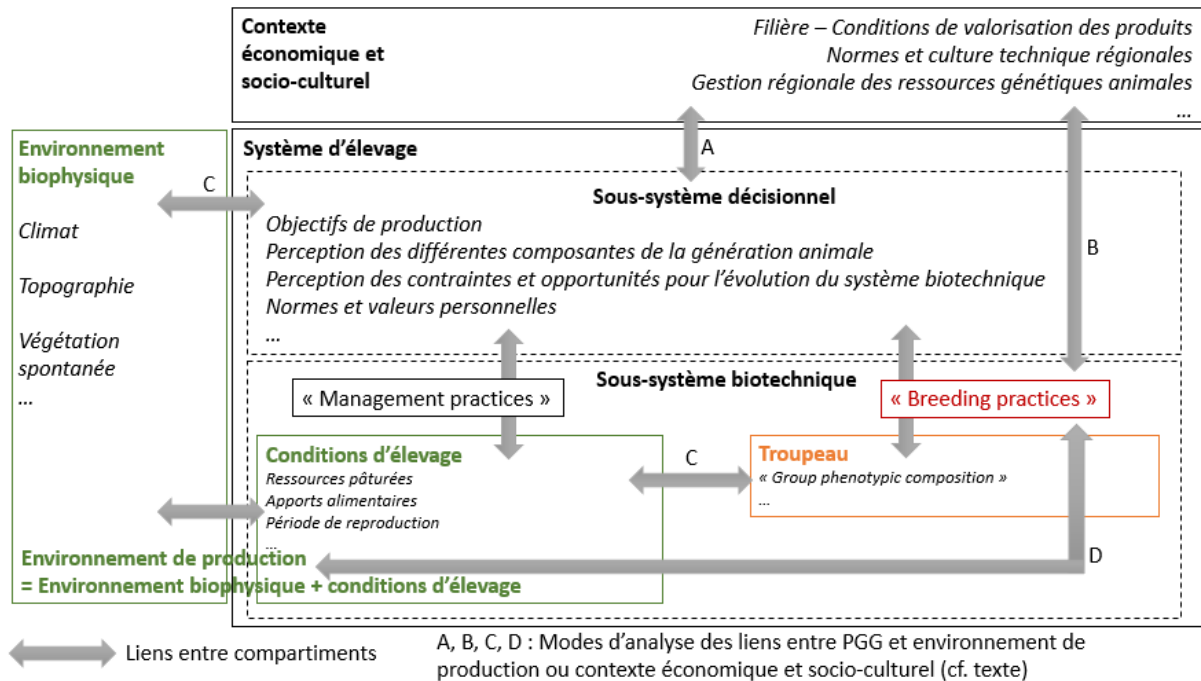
Contexte économique et socio-culturel

Filière – Conditions de valorisation des produits
Normes et culture technique régionales
Gestion régionale des ressources génétiques animales
...

Environnement biophysique

Climat

Topographie

Végétation spontanée

...

C

Système d'élevage

A

Sous-système décisionnel

Objectifs de production
Perception des différentes composantes de la génération animale
Perception des contraintes et opportunités pour l'évolution du système biotechnique
Normes et valeurs personnelles
...

B

Sous-système biotechnique

« Management practices »

« Breeding practices »

Conditions d'élevage
Ressources pâturées
Apports alimentaires
Période de reproduction
...

C

Troupeau
« Group phenotypic composition »
...

D

Environnement de production
= Environnement biophysique + conditions d'élevage

Liens entre compartiments

A, B, C, D : Modes d'analyse des liens entre PGG et environnement de production ou contexte économique et socio-culturel (cf. texte)